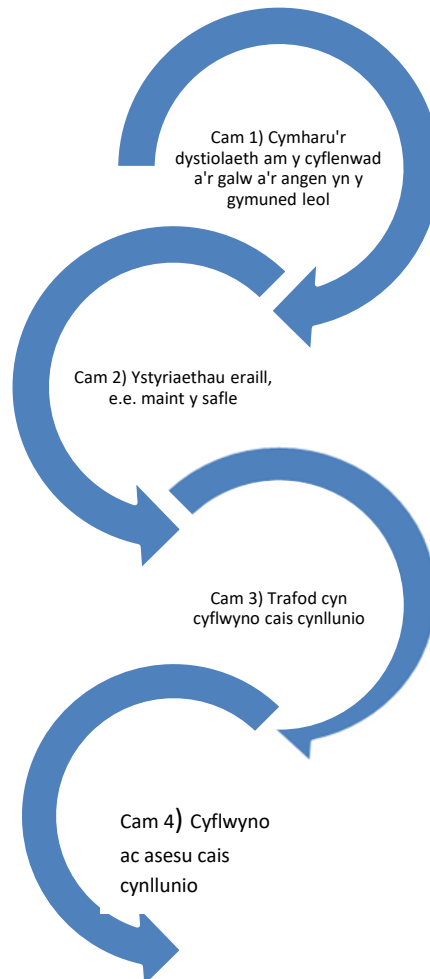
Cam 1) Cymharu'r dystiolaeth am y cyflenwad a'r galw a'r angen yn y gymuned leol

Cam 2) Ystyriaethau eraill, e.e. maint y safle

Cam 3) Trafod cyn cyflwyno cais cynllunio

Cam 4) Cyflwyno ac asesu cais cynllunio